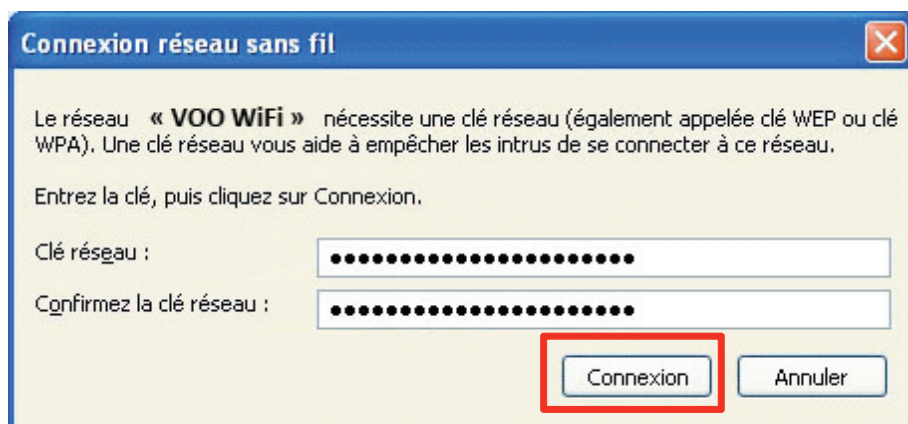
Connexion réseau sans fil

Le réseau « VOO WiFi » nécessite une clé réseau (également appelée clé WEP ou clé WPA). Une clé réseau vous aide à empêcher les intrus de se connecter à ce réseau.

Entrez la clé, puis cliquez sur Connexion.

Clé réseau : ••••••••••••••••••••••

Confirmez la clé réseau : ••••••••••••••••••••••

Connexion Annuler